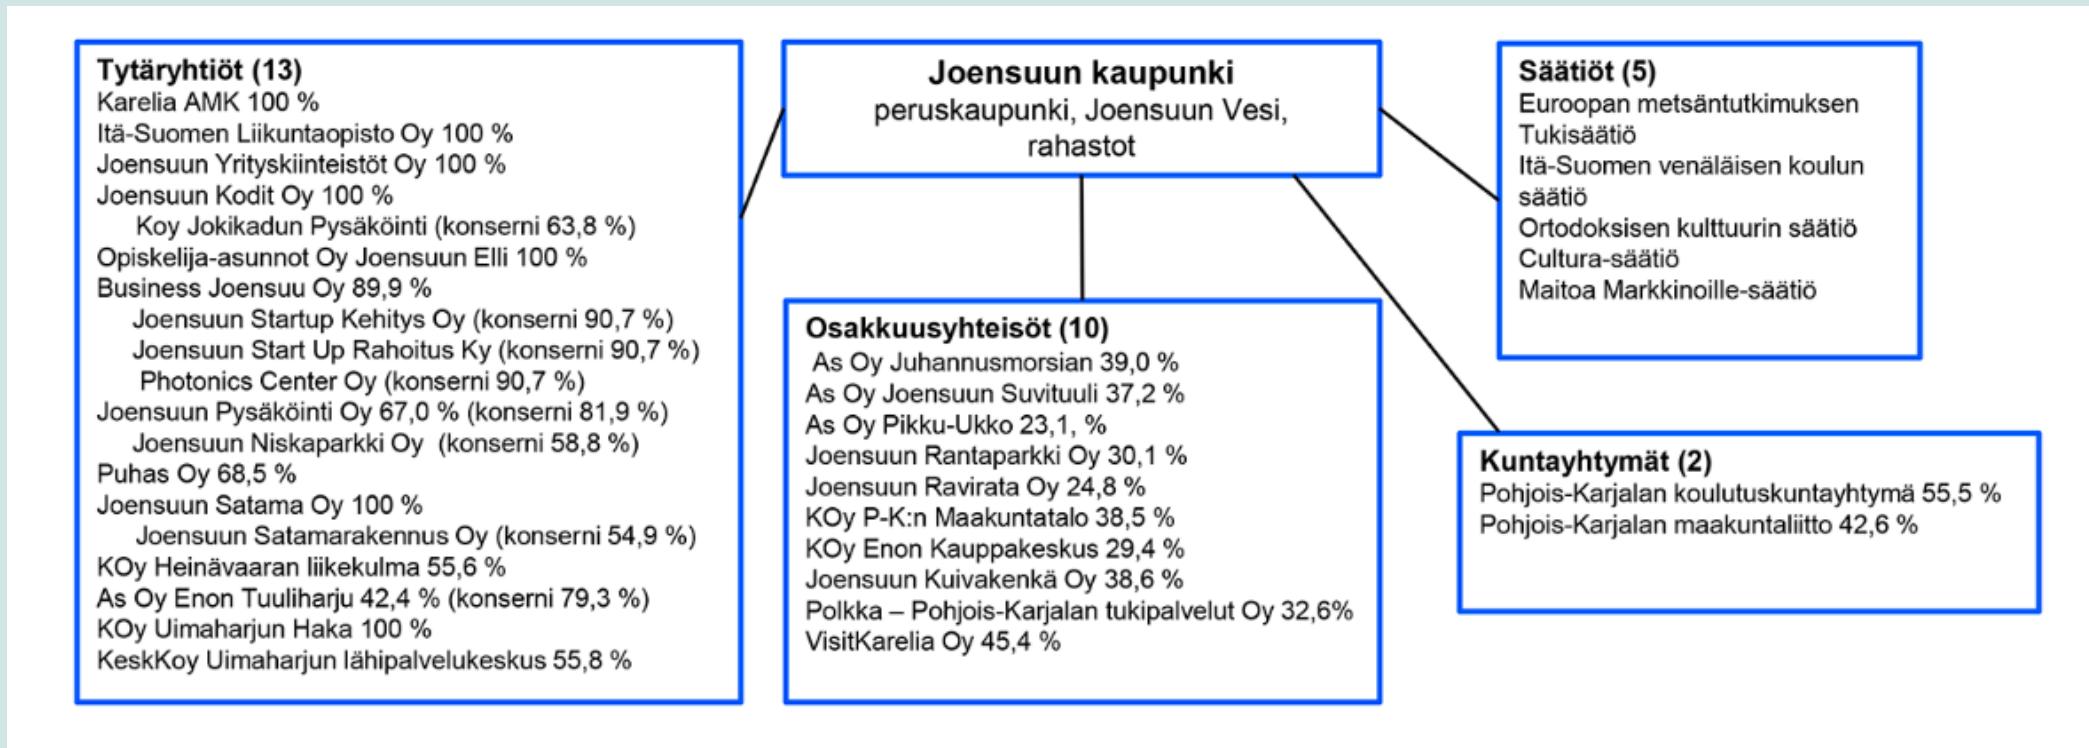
Tytäryhtiöt (13)
Karelia AMK 100 %
Itä-Suomen Liikuntaopisto Oy 100 %
Joensuun Yrityskiinteistöt Oy 100 %
Joensuun Kodit Oy 100 %
Koy Jokikadun Pysäköinti (konserni 63,8 %)
Opiskelija-asunnot Oy Joensuun Elli 100 %
Business Joensuu Oy 89,9 %
Joensuun Startup Kehitys Oy (konserni 90,7 %)
Joensuun Start Up Rahoitus Ky (konserni 90,7 %)
Photonics Center Oy (konserni 90,7 %)
Joensuun Pysäköinti Oy 67,0 % (konserni 81,9 %)
Joensuun Niskaparkki Oy (konserni 58,8 %)
Puhas Oy 68,5 %
Joensuun Satama Oy 100 %
Joensuun Satamarakennus Oy (konserni 54,9 %)
KOy Heinävaaran liikekulma 55,6 %
As Oy Enon Tuuliharju 42,4 % (konserni 79,3 %)
KOy Uimaharjun Haka 100 %
KeskKoy Uimaharjun lähipalvelukeskus 55,8 %

Joensuun kaupunki
peruskaupunki, Joensuun Vesi, rahastot

Osakkuusyhteisöt (10)
As Oy Juhannusmorsian 39,0 %
As Oy Joensuun Suvituuli 37,2 %
As Oy Pikku-Ukko 23,1, %
Joensuun Rantaparkki Oy 30,1 %
Joensuun Ravirata Oy 24,8 %
KOy P-K:n Maakuntatalo 38,5 %
KOy Enon Kauppakeskus 29,4 %
Joensuun Kuivakenkä Oy 38,6 %
Polkka – Pohjois-Karjalan tukipalvelut Oy 32,6%
VisitKarelia Oy 45,4 %

Säätiöt (5)
Euroopan metsäntutkimuksen Tukisäätiö
Itä-Suomen venäläisen koulun säätiö
Ortodoksisen kulttuurin säätiö
Cultura-säätiö
Maitoa Markkinoille-säätiö

Kuntayhtymät (2)
Pohjois-Karjalan koulutuskuntayhtymä 55,5 %
Pohjois-Karjalan maakuntaliitto 42,6 %